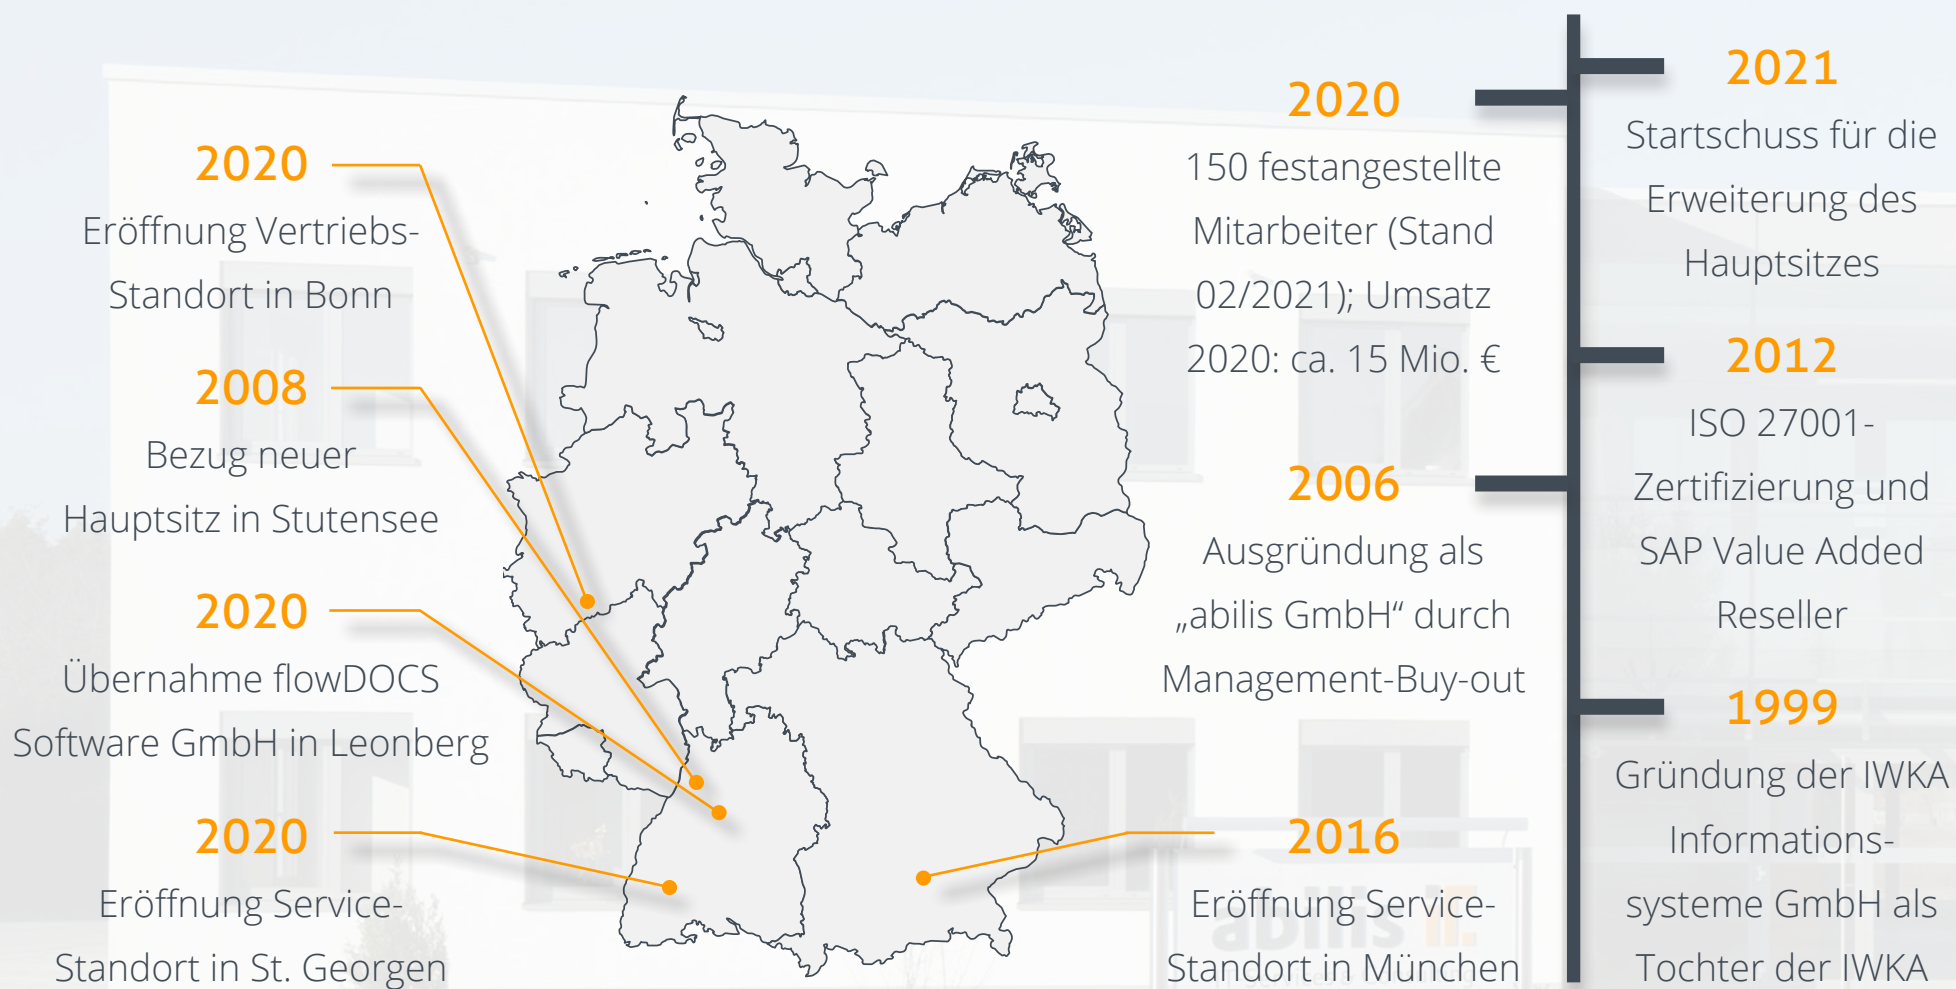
2020
Eröffnung Vertriebs-Standort in Bonn

2008
Bezug neuer Hauptsitz in Stutensee

2020
Übernahme flowDOCS Software GmbH in Leonberg

2020
Eröffnung Service-Standort in St. Georgen

2020
150 festangestellte Mitarbeiter (Stand 02/2021); Umsatz 2020: ca. 15 Mio. €

2006
Ausgründung als „abilis GmbH“ durch Management-Buy-out

2016
Eröffnung Service-Standort in München

2021
Startschuss für die Erweiterung des Hauptsitzes

2012
ISO 27001-Zertifizierung und SAP Value Added Reseller

1999
Gründung der IWKA Informations-systeme GmbH als Tochter der IWKA